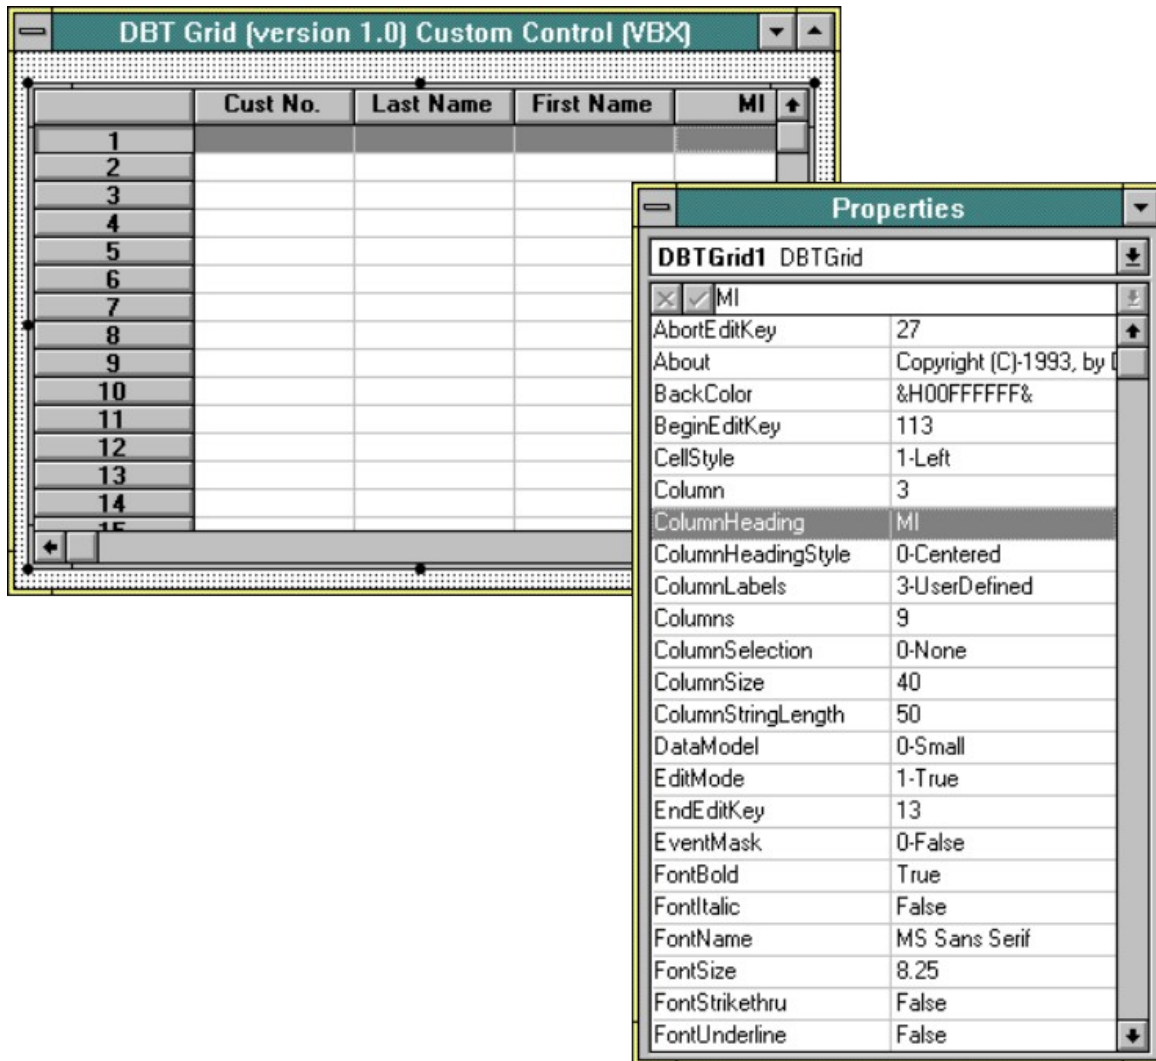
DBT Grid (version 1.0) Custom Control (VBX)

| | Cust No. | Last Name | First Name | MI |
|---|---|---|---|---|
| 1 | | | | |
| 2 | | | | |
| 3 | | | | |
| 4 | | | | |
| 5 | | | | |
| 6 | | | | |
| 7 | | | | |
| 8 | | | | |
| 9 | | | | |
| 10 | | | | |
| 11 | | | | |
| 12 | | | | |
| 13 | | | | |
| 14 | | | | |
| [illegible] | | | | |

Properties

DBTGrid1 DBTGrid

MI

| | |
|---|---|
| AbortEditKey | 27 |
| About | Copyright (C)-1993, by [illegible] |
| BackColor | &H00FFFFFF& |
| BeginEditKey | 113 |
| CellStyle | 1-Left |
| Column | 3 |
| ColumnHeading | MI |
| ColumnHeadingStyle | 0-Centered |
| ColumnLabels | 3-UserDefined |
| Columns | 9 |
| ColumnSelection | 0-None |
| ColumnSize | 40 |
| ColumnStringLength | 50 |
| DataModel | 0-Small |
| EditMode | 1-True |
| EndEditKey | 13 |
| EventMask | 0-False |
| FontBold | True |
| FontItalic | False |
| FontName | MS Sans Serif |
| FontSize | 8.25 |
| FontStrikethru | False |
| FontUnderline | False |